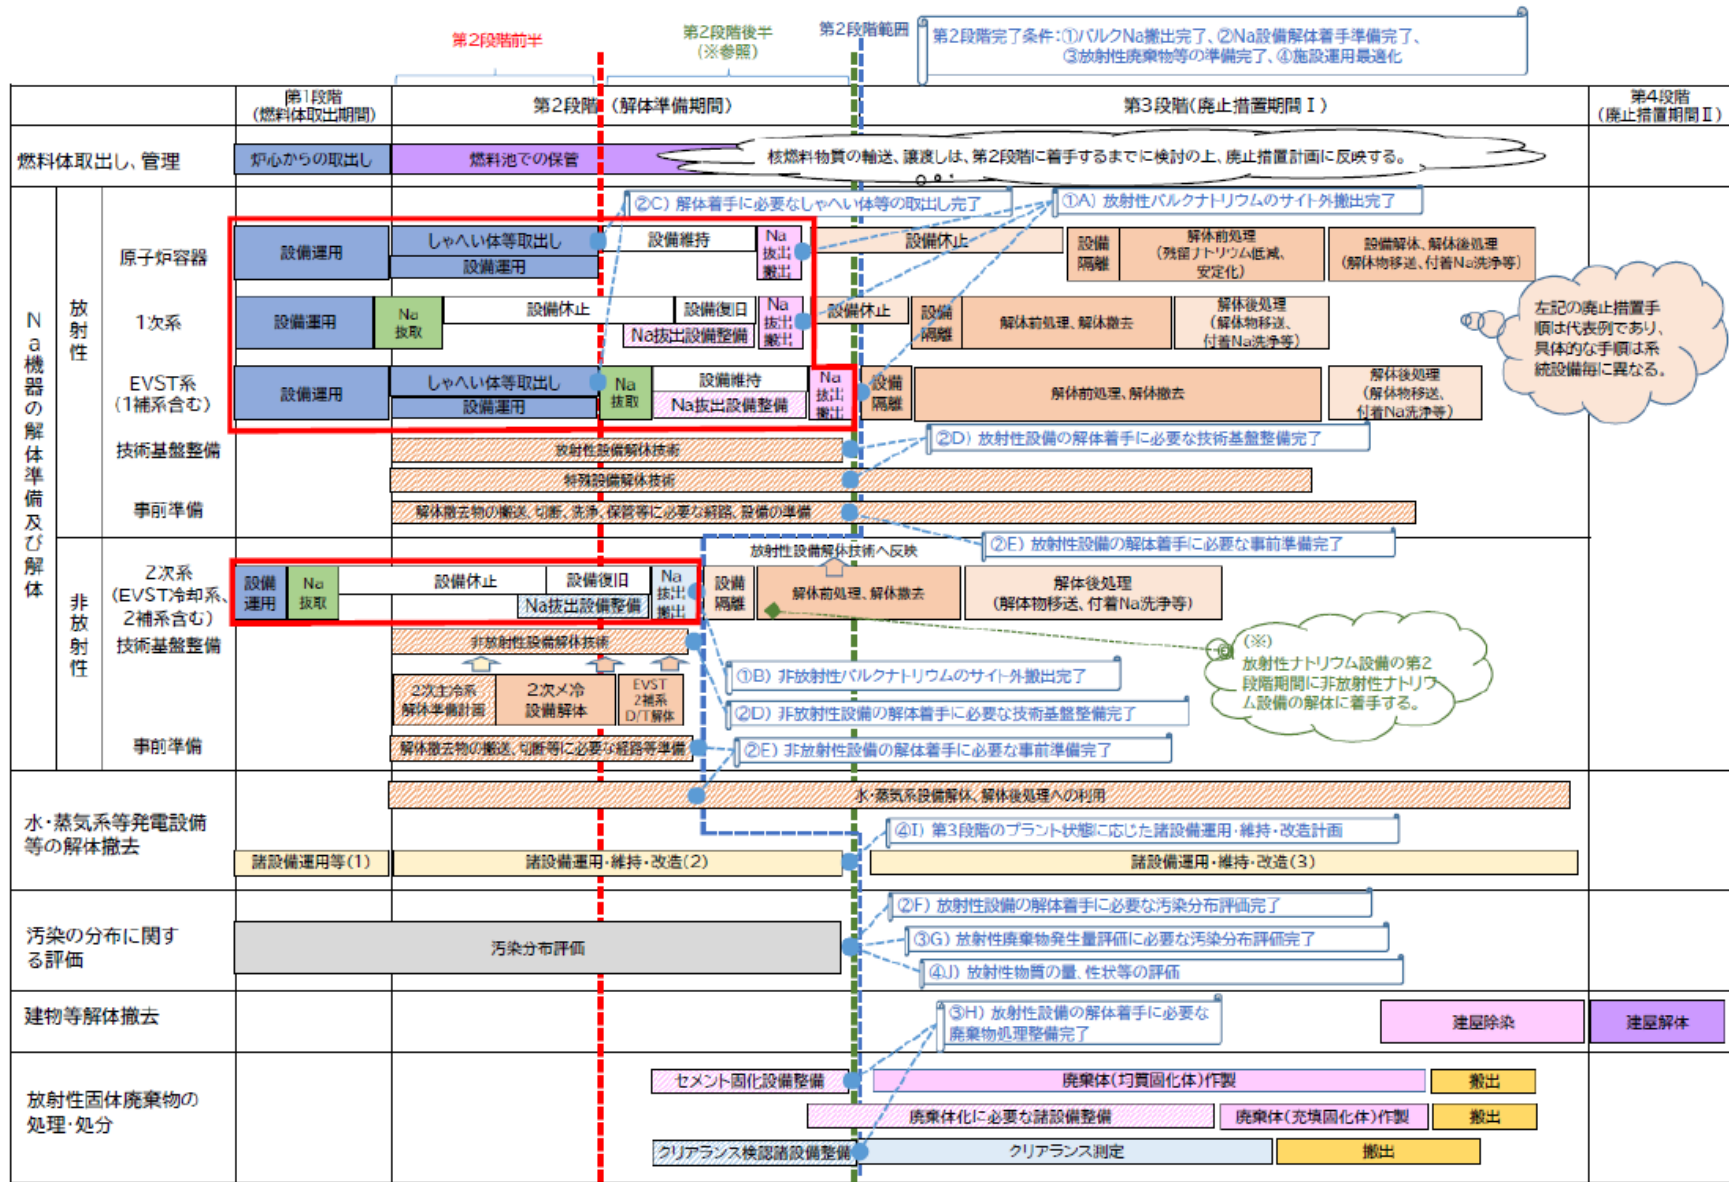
第2段階前半

第2段階後半
(※参照)

第2段階範囲

第2段階完了条件:①バルクNa搬出完了、②Na設備解体着手準備完了、③放射性廃棄物等の準備完了、④施設運用最適化

第1段階
(燃料体取出期間)

第2段階(解体準備期間)

第3段階(廃止措置期間Ⅰ)

第4段階
(廃止措置期間Ⅱ)

燃料体取出し、管理

炉心からの取出し

燃料池での保管

核燃料物質の輸送、譲渡しは、第2段階に着手するまでに検討の上、廃止措置計画に反映する。

Na機器の解体準備及び解体

放射性

原子炉容器

設備運用

しゃへい体等取出し

設備運用

設備維持

Na抜出搬出

②C) 解体着手に必要なしゃへい体等の取出し完了

①A) 放射性バルクナトリウムのサイト外搬出完了

設備休止

設備隔離

解体前処理
(残留ナトリウム低減、安定化)

設備解体、解体後処理
(解体物移送、付着Na洗浄等)

1次系

設備運用

Na抜取

設備休止

設備復旧

Na抜出設備整備

Na抜出搬出

設備休止

設備隔離

解体前処理、解体撤去

解体後処理
(解体物移送、付着Na洗浄等)

左記の廃止措置手順は代表例であり、具体的な手順は系統設備毎に異なる。

EVST系
(1補系含む)

設備運用

しゃへい体等取出し

設備運用

Na抜取

設備維持

Na抜出設備整備

Na抜出搬出

設備隔離

解体前処理、解体撤去

解体後処理
(解体物移送、付着Na洗浄等)

技術基盤整備

放射性設備解体技術

②D) 放射性設備の解体着手に必要な技術基盤整備完了

特殊設備解体技術

事前準備

解体撤去物の搬送、切断、洗浄、保管等に必要な経路、設備の準備

②E) 放射性設備の解体着手に必要な事前準備完了

放射性設備解体技術へ反映

非放射性

2次系
(EVST冷却系、2補系含む)

設備運用

Na抜取

設備休止

設備復旧

Na抜出設備整備

Na抜出搬出

設備隔離

解体前処理、解体撤去

解体後処理
(解体物移送、付着Na洗浄等)

技術基盤整備

非放射性設備解体技術

(※)
放射性ナトリウム設備の第2段階期間に非放射性ナトリウム設備の解体に着手する。

2次主冷系解体準備計画

2次メ冷設備解体

EVST2補系D/T解体

①B) 非放射性バルクナトリウムのサイト外搬出完了

②D) 非放射性設備の解体着手に必要な技術基盤整備完了

事前準備

解体撤去物の搬送、切断等に必要な経路等準備

②E) 非放射性設備の解体着手に必要な事前準備完了

水・蒸気系等発電設備等の解体撤去

水・蒸気系設備解体、解体後処理への利用

④I) 第3段階のプラント状態に応じた諸設備運用・維持・改造計画

諸設備運用等(1)

諸設備運用・維持・改造(2)

諸設備運用・維持・改造(3)

汚染の分布に関する評価

汚染分布評価

②F) 放射性設備の解体着手に必要な汚染分布評価完了

③G) 放射性廃棄物発生量評価に必要な汚染分布評価完了

④J) 放射性物質の量、性状等の評価

建物等解体撤去

③H) 放射性設備の解体着手に必要な廃棄物処理整備完了

建屋除染

建屋解体

放射性固体廃棄物の処理・処分

セメント固化設備整備

廃棄体(均質固化体)作製

搬出

廃棄体化に必要な諸設備整備

廃棄体(充填固化体)作製

搬出

クリアランス検認諸設備整備

クリアランス測定

搬出